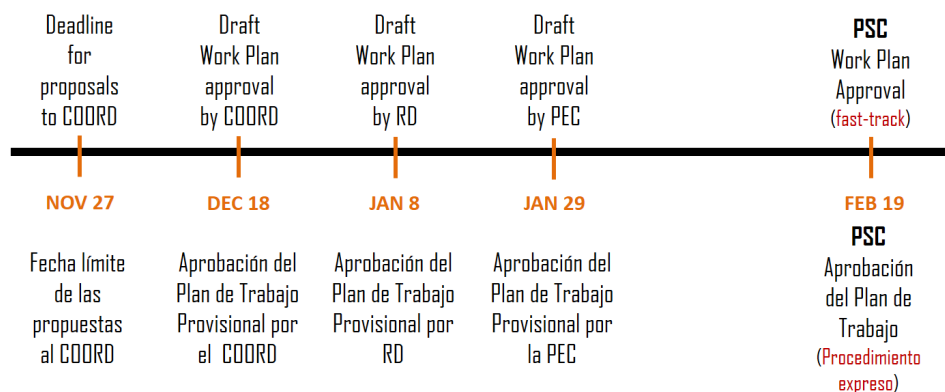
Deadline for proposals to COORD

Draft Work Plan approval by COORD

Draft Work Plan approval by RD

Draft Work Plan approval by PEC

PSC Work Plan Approval (fast-track)

NOV 27

DEC 18

JAN 8

JAN 29

FEB 19

Fecha límite de las propuestas al COORD

Aprobación del Plan de Trabajo Provisional por el COORD

Aprobación del Plan de Trabajo Provisional por RD

Aprobación del Plan de Trabajo Provisional por la PEC

PSC Aprobación del Plan de Trabajo (Procedimiento expreso)